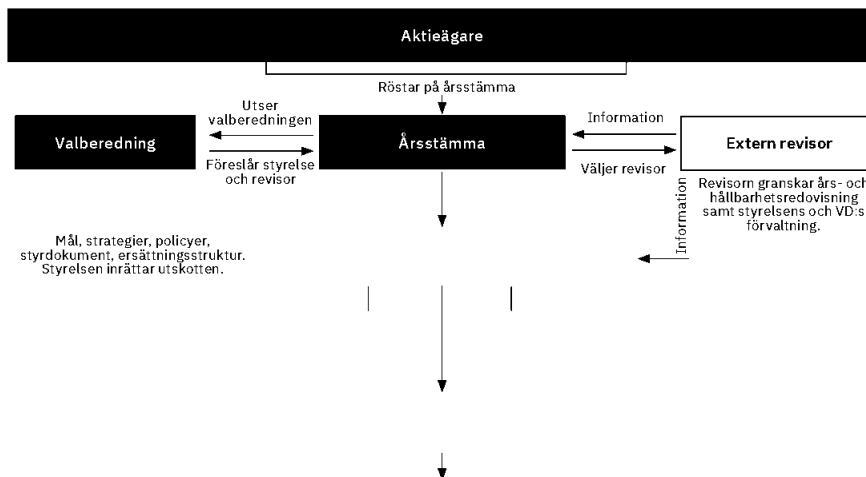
Aktieägare

Röstar på årsstämma

Utser valberedningen

Valberedning

Föreslår styrelse och revisor

Årsstämma

Information

Väljer revisor

Extern revisor

Revisorn granskar års- och hållbarhetsredovisning samt styrelsens och VD:s förvaltning.

Information

Mål, strategier, policyer, styrdokument, ersättningsstruktur. Styrelsen inrättar utskotten.